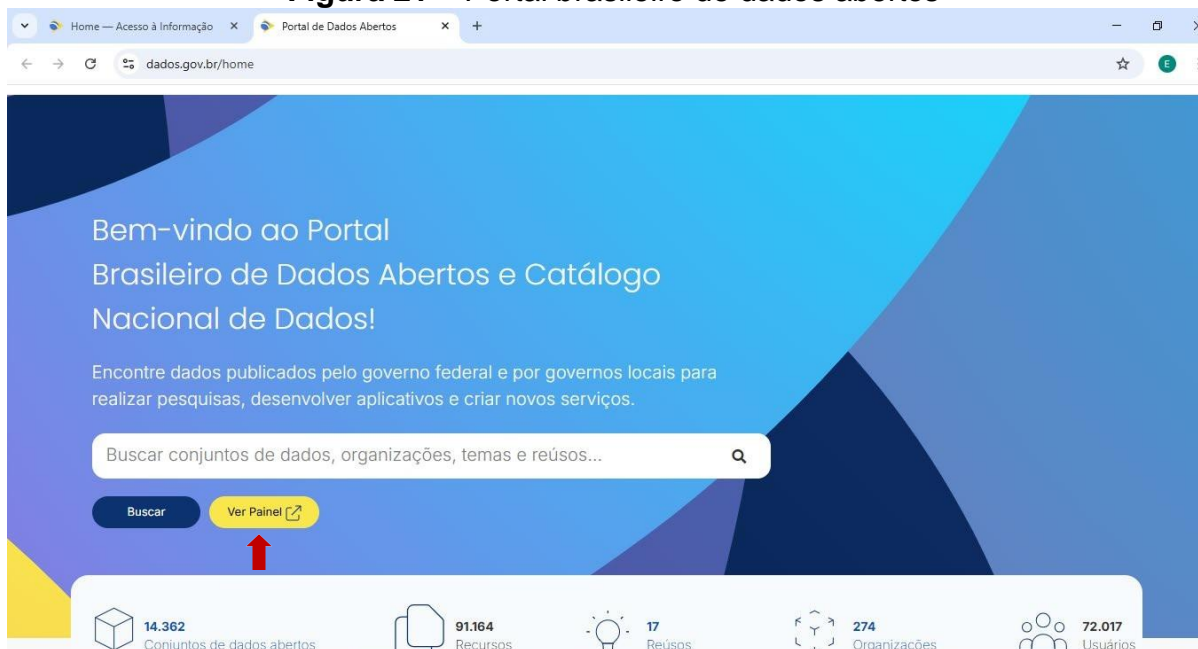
Figura 2? – Portal brasileiro de dados abertos

Home — Acesso à Informação ×
Portal de Dados Abertos ×
+

dados.gov.br/home

E

Bem-vindo ao Portal Brasileiro de Dados Abertos e Catálogo Nacional de Dados!

Encontre dados publicados pelo governo federal e por governos locais para realizar pesquisas, desenvolver aplicativos e criar novos serviços.

Buscar conjuntos de dados, organizações, temas e reúsos...

Buscar
Ver Painel

14.362
Conjuntos de dados abertos

91.164
Recursos

17
Reúsos

274
Organizações

72.017
Usuários